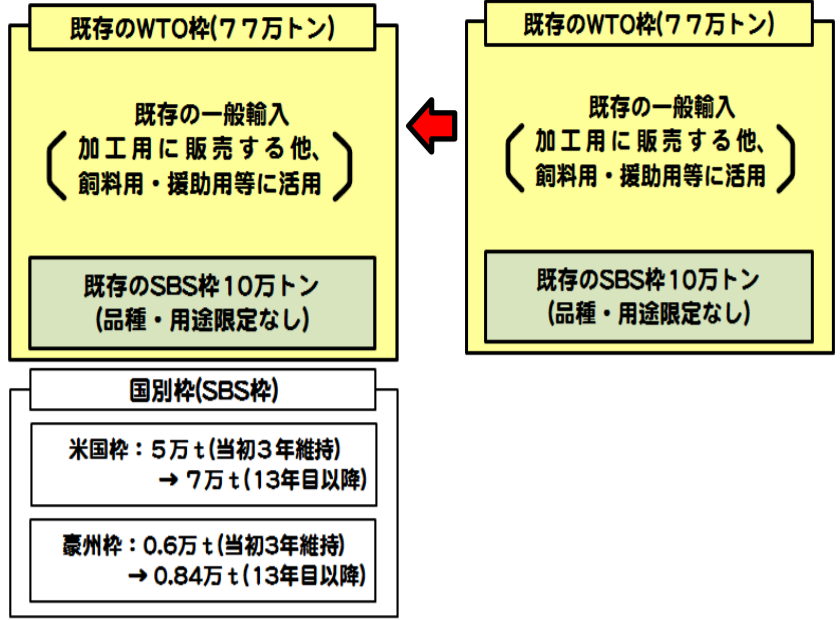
既存のWTO枠(77万トン)

既存の一般輸入
(加工用に販売する他、飼料用・援助用等に活用)

既存のSBS枠10万トン
(品種・用途限定なし)

既存のWTO枠(77万トン)

既存の一般輸入
(加工用に販売する他、飼料用・援助用等に活用)

既存のSBS枠10万トン
(品種・用途限定なし)

国別枠(SBS枠)

米国枠:5万t(当初3年維持)
→ 7万t(13年目以降)

豪州枠:0.6万t(当初3年維持)
→ 0.84万t(13年目以降)